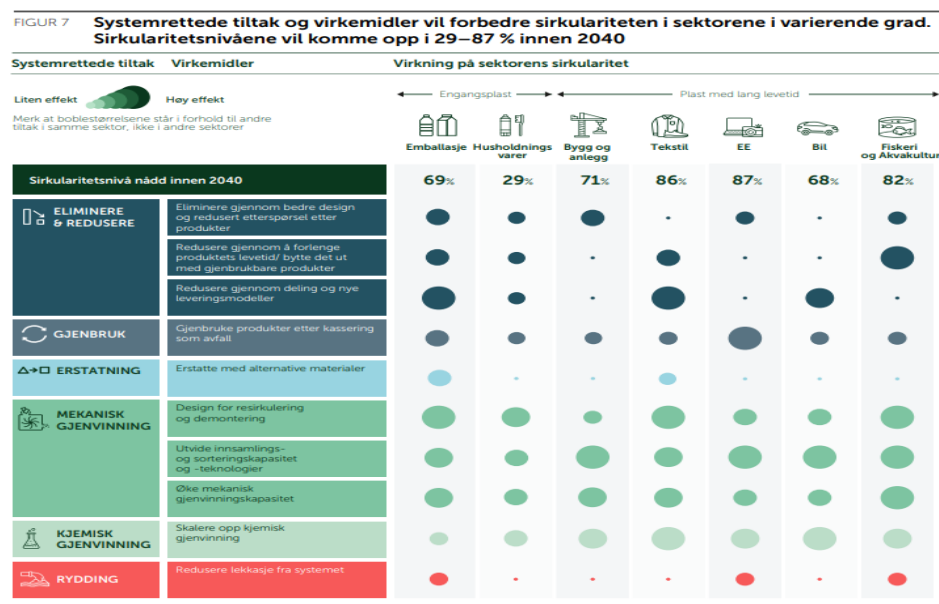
FIGUR 7 Systemrettede tiltak og virkemidler vil forbedre sirkulariteten i sektorene i varierende grad. Sirkularitetsnivåene vil komme opp i 29–87 % innen 2040

Systemrettede tiltak Virkemidler Virkning på sektorens sirkularitet

Liten effekt Høy effekt

Merk at boblestørrelsene står i forhold til andre tiltak i samme sektor, ikke i andre sektorer

Engangsplast

Plast med lang levetid

| | | Emballasje | Husholdningsvarer | Bygg og anlegg | Tekstil | EE | Bil | Fiskeri og Akvakultur |
|---|---|---|---|---|---|---|---|---|
| Sirkularitetsnivå nådd innen 2040 | | 69% | 29% | 71% | 86% | 87% | 68% | 82% |
| ELIMINERE & REDUSERE | Eliminere gjennom bedre design og redusert etterspørsel etter produkter | | | | | | | |
| | Redusere gjennom å forlenge produktets levetid/ bytte det ut med gjenbrukbare produkter | | | | | | | |
| | Redusere gjennom deling og nye leveringsmodeller | | | | | | | |
| GJENBRUK | Gjenbruke produkter etter kassering som avfall | | | | | | | |
| ERSTATNING | Erstatte med alternative materialer | | | | | | | |
| MEKANISK GJENVINNING | Design for resirkulering og demontering | | | | | | | |
| | Utvide innsamlings- og sorteringskapasitet og -teknologier | | | | | | | |
| | Øke mekanisk gjenvinningskapasitet | | | | | | | |
| KJEMISK GJENVINNING | Skalere opp kjemisk gjenvinning | | | | | | | |
| RYDDING | Redusere lekkasje fra systemet | | | | | | | |